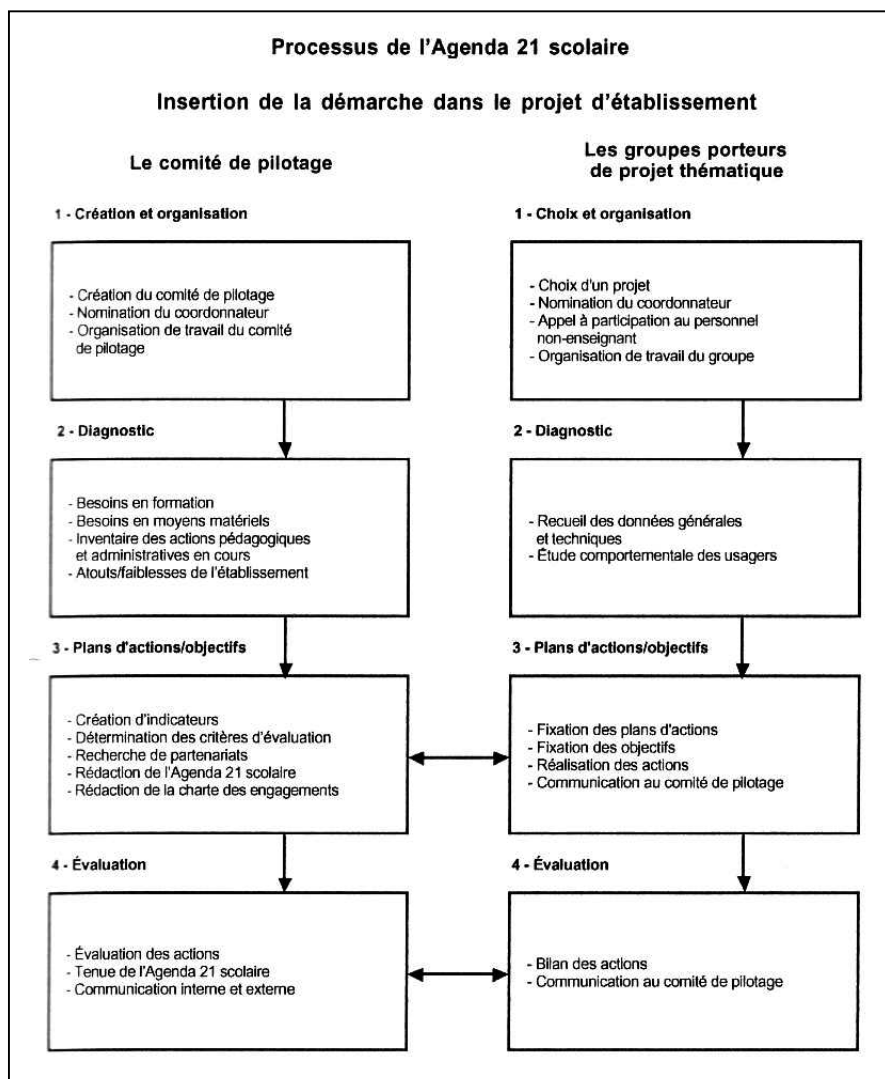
Processus de l'Agenda 21 scolaire

Insertion de la démarche dans le projet d'établissement

Le comité de pilotage

1 - Création et organisation

- Création du comité de pilotage
- Nomination du coordonnateur
- Organisation de travail du comité de pilotage

2 - Diagnostic

- Besoins en formation
- Besoins en moyens matériels
- Inventaire des actions pédagogiques et administratives en cours
- Atouts/faiblesses de l'établissement

3 - Plans d'actions/objectifs

- Création d'indicateurs
- Détermination des critères d'évaluation
- Recherche de partenariats
- Rédaction de l'Agenda 21 scolaire
- Rédaction de la charte des engagements

4 - Évaluation

- Évaluation des actions
- Tenue de l'Agenda 21 scolaire
- Communication interne et externe

Les groupes porteurs de projet thématique

1 - Choix et organisation

- Choix d'un projet
- Nomination du coordonnateur
- Appel à participation au personnel non-enseignant
- Organisation de travail du groupe

2 - Diagnostic

- Recueil des données générales et techniques
- Étude comportementale des usagers

3 - Plans d'actions/objectifs

- Fixation des plans d'actions
- Fixation des objectifs
- Réalisation des actions
- Communication au comité de pilotage

4 - Évaluation

- Bilan des actions
- Communication au comité de pilotage